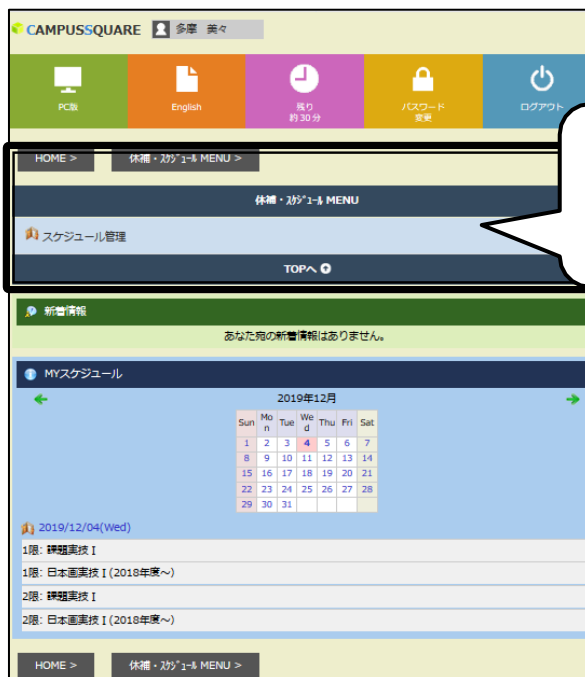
CAMPUSSQUARE 多摩 美々

PC版

English

残り
約30分

パスワード
変更

ログアウト

HOME >

休補・ｽｹｼﾞｭｰﾙ MENU >

休補・ｽｹｼﾞｭｰﾙ MENU

スケジュール管理

TOPへ

新着情報

あなた宛の新着情報はありません。

MYスケジュール

2019年12月

| Sun | Mon | Tue | Wed | Thu | Fri | Sat |
|---|---|---|---|---|---|---|
| 1 | 2 | 3 | 4 | 5 | 6 | 7 |
| 8 | 9 | 10 | 11 | 12 | 13 | 14 |
| 15 | 16 | 17 | 18 | 19 | 20 | 21 |
| 22 | 23 | 24 | 25 | 26 | 27 | 28 |
| 29 | 30 | 31 | | | | |

2019/12/04(Wed)

1限: 課題実技 I

1限: 日本画実技 I (2018年度～)

2限: 課題実技 I

2限: 日本画実技 I (2018年度～)

HOME >

休補・ｽｹｼﾞｭｰﾙ MENU >